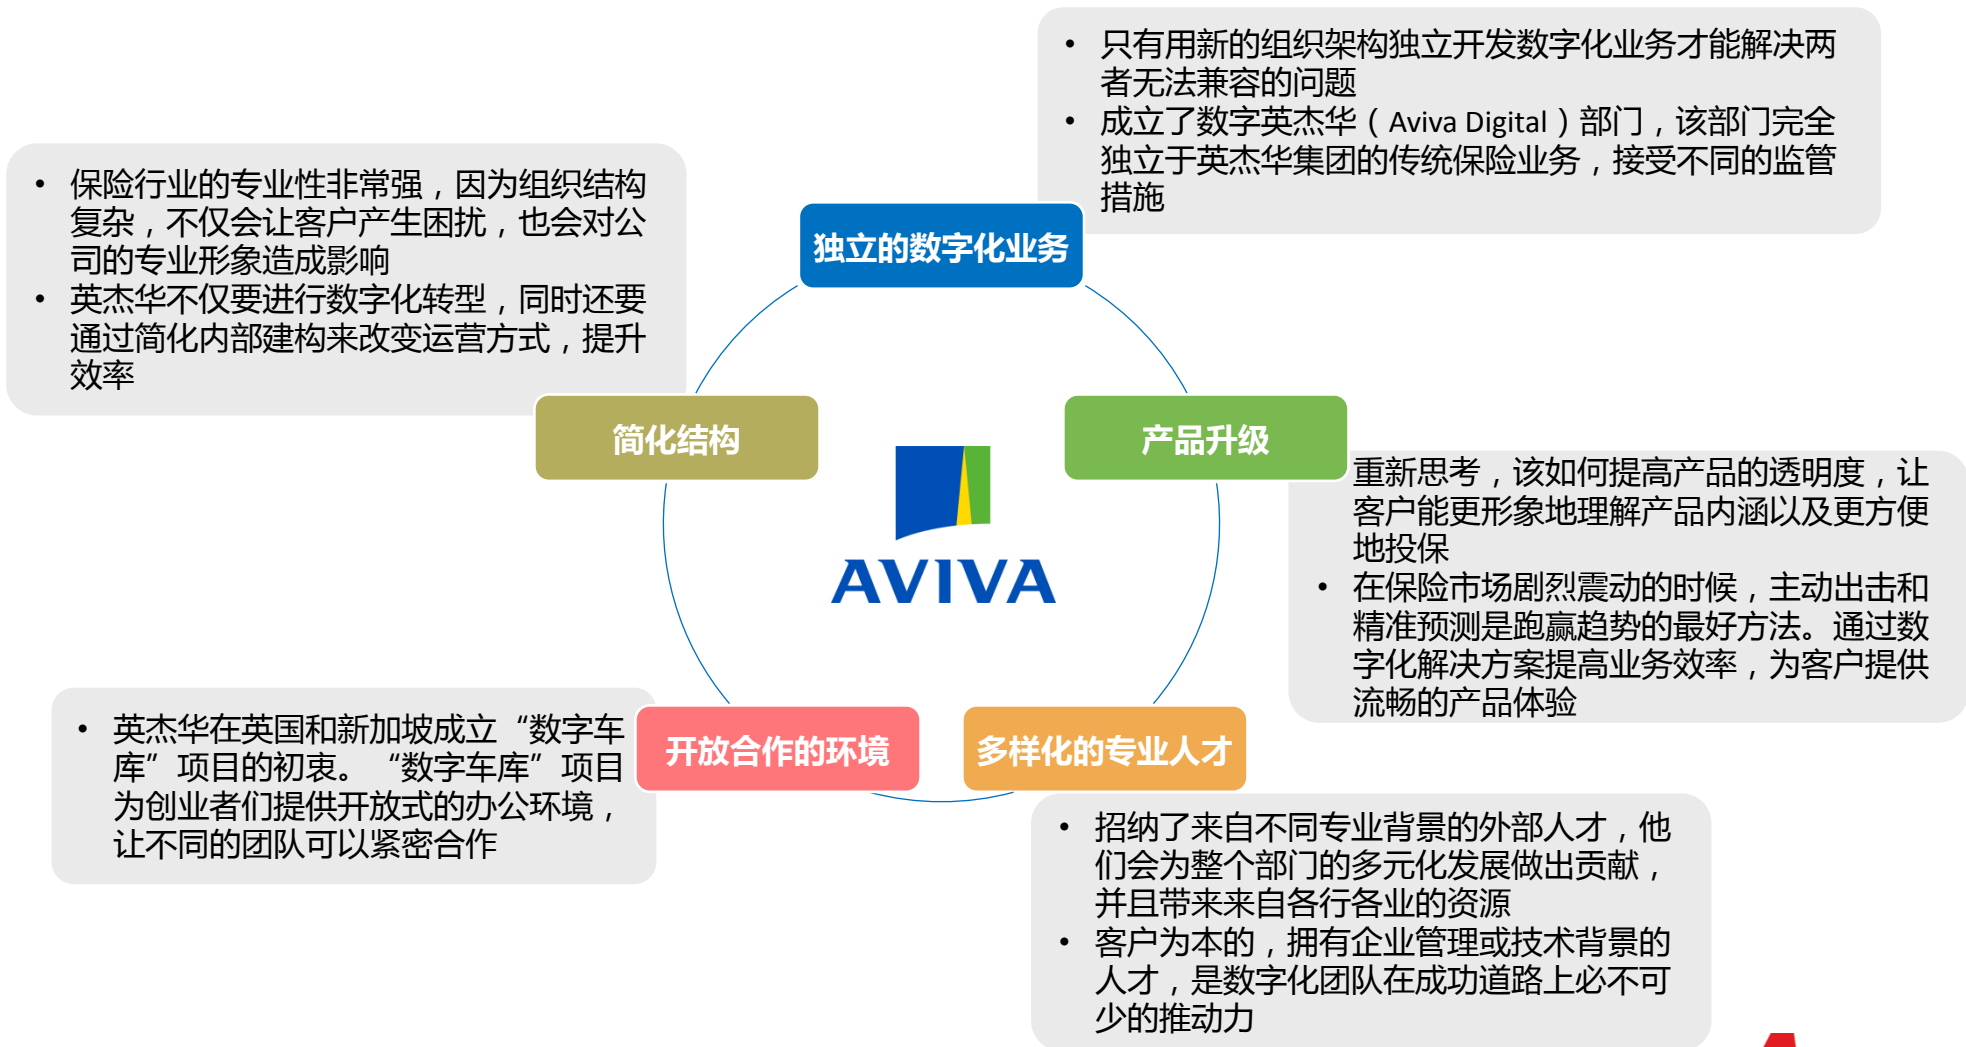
• 只有用新的组织架构独立开发数字化业务才能解决两者无法兼容的问题
• 成立了数字英杰华（Aviva Digital）部门，该部门完全独立于英杰华集团的传统保险业务，接受不同的监管措施

• 保险行业的专业性非常强，因为组织结构复杂，不仅会让客户产生困扰，也会对公司的专业形象造成影响
• 英杰华不仅要进行数字化转型，同时还要通过简化内部建构来改变运营方式，提升效率

独立的数字化业务

简化结构

产品升级

AVIVA

• 重新思考，该如何提高产品的透明度，让客户能更形象地理解产品内涵以及更方便地投保
• 在保险市场剧烈震动的时候，主动出击和精准预测是跑赢趋势的最好方法。通过数字化解决方案提高业务效率，为客户提供流畅的产品体验

• 英杰华在英国和新加坡成立“数字车库”项目的初衷。“数字车库”项目为创业者们提供开放式的办公环境，让不同的团队可以紧密合作

开放合作的环境

多样化的专业人才

• 招纳了来自不同专业背景的外部人才，他们会为整个部门的多元化发展做出贡献，并且带来来自各行各业的资源
• 客户为本的，拥有企业管理或技术背景的人才，是数字化团队在成功道路上必不可少的推动力